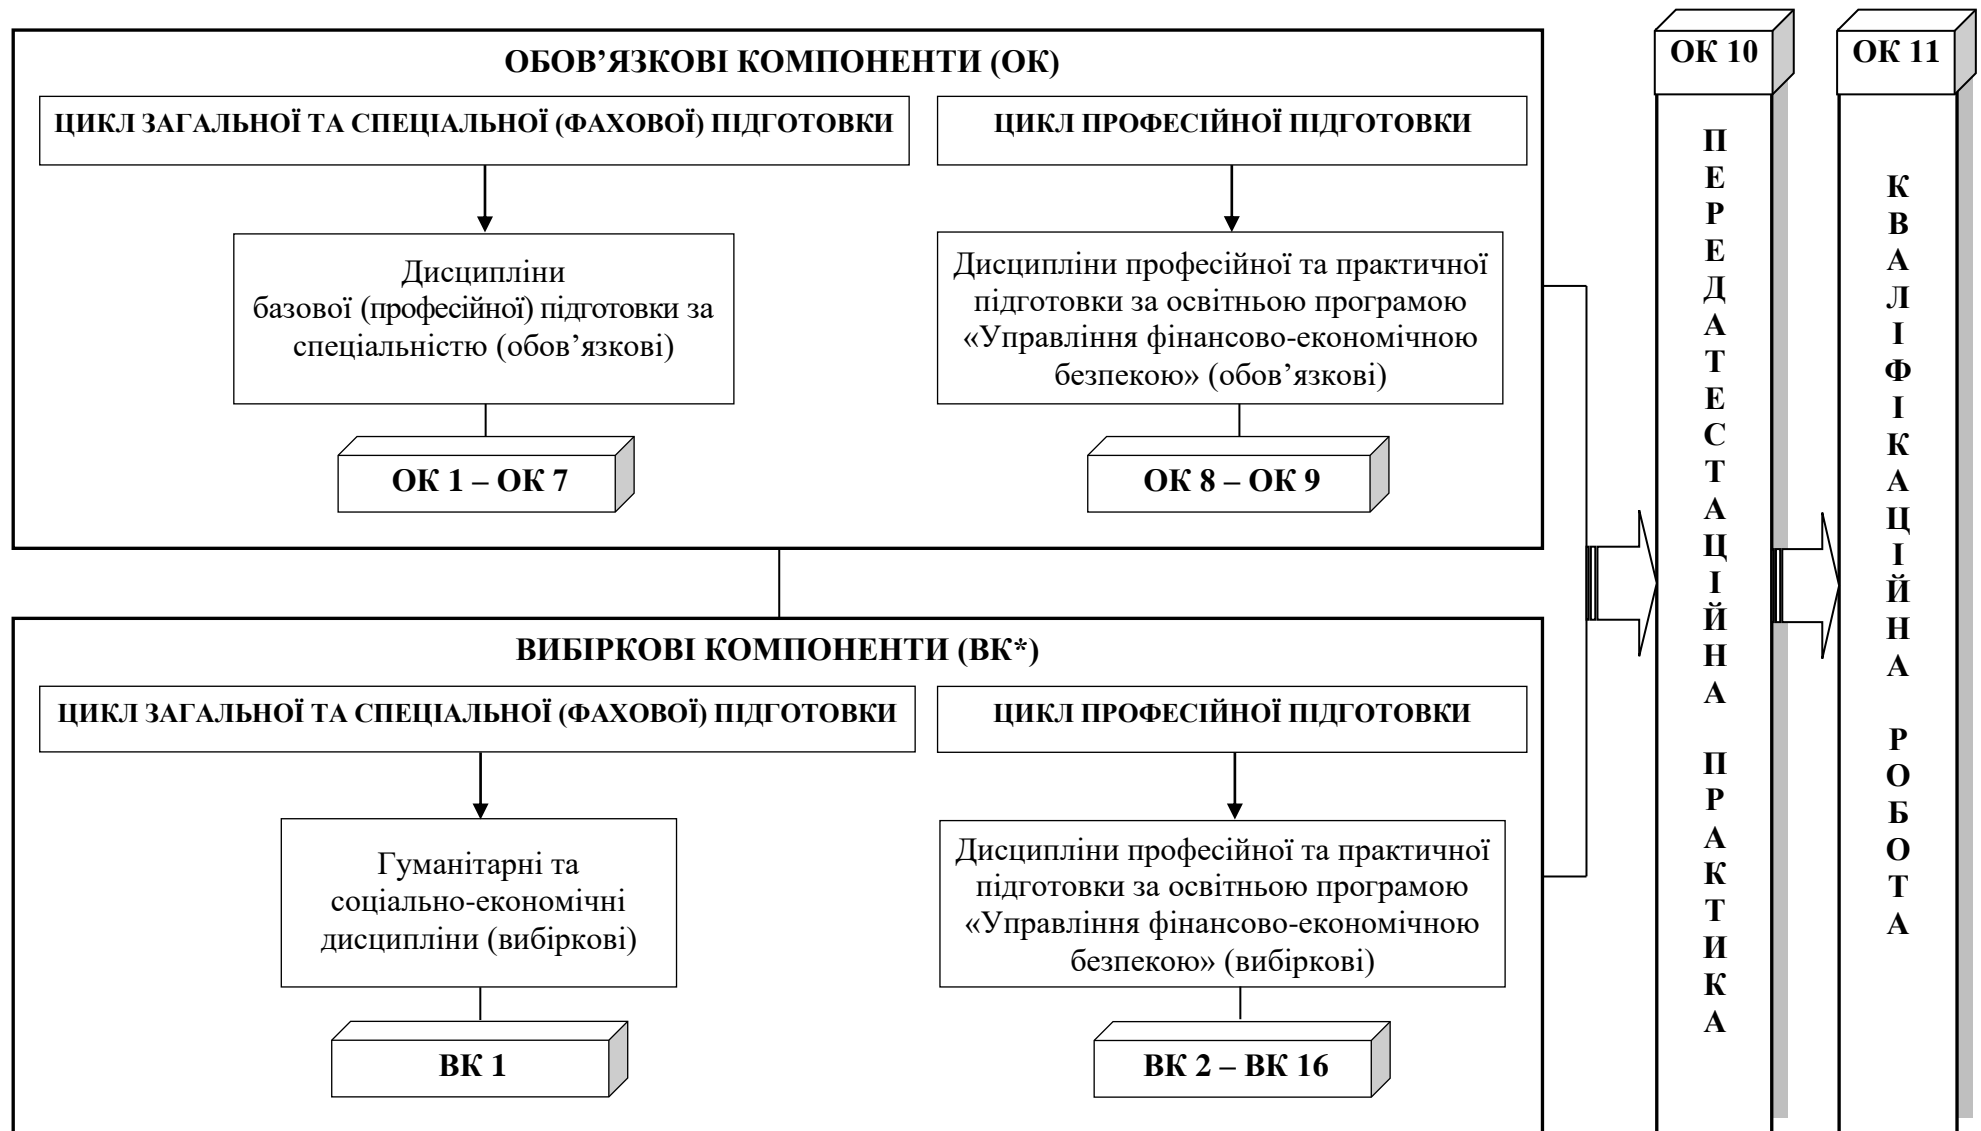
ОБОВ'ЯЗКОВІ КОМПОНЕНТИ (ОК)

ЦИКЛ ЗАГАЛЬНОЇ ТА СПЕЦІАЛЬНОЇ (ФАХОВОЇ) ПІДГОТОВКИ

ЦИКЛ ПРОФЕСІЙНОЇ ПІДГОТОВКИ

Дисципліни базової (професійної) підготовки за спеціальністю (обов'язкові)

Дисципліни професійної та практичної підготовки за освітньою програмою «Управління фінансово-економічною безпекою» (обов'язкові)

ОК 1 – ОК 7

ОК 8 – ОК 9

ВИБІРКОВІ КОМПОНЕНТИ (ВК*)

ЦИКЛ ЗАГАЛЬНОЇ ТА СПЕЦІАЛЬНОЇ (ФАХОВОЇ) ПІДГОТОВКИ

ЦИКЛ ПРОФЕСІЙНОЇ ПІДГОТОВКИ

Гуманітарні та соціально-економічні дисципліни (вибіркові)

Дисципліни професійної та практичної підготовки за освітньою програмою «Управління фінансово-економічною безпекою» (вибіркові)

ВК 1

ВК 2 – ВК 16

ОК 10

ПЕРЕДАТЕСТАЦІЙНА ПРАКТИКА

ОК 11

КВАЛІФІКАЦІЙНА РОБОТА